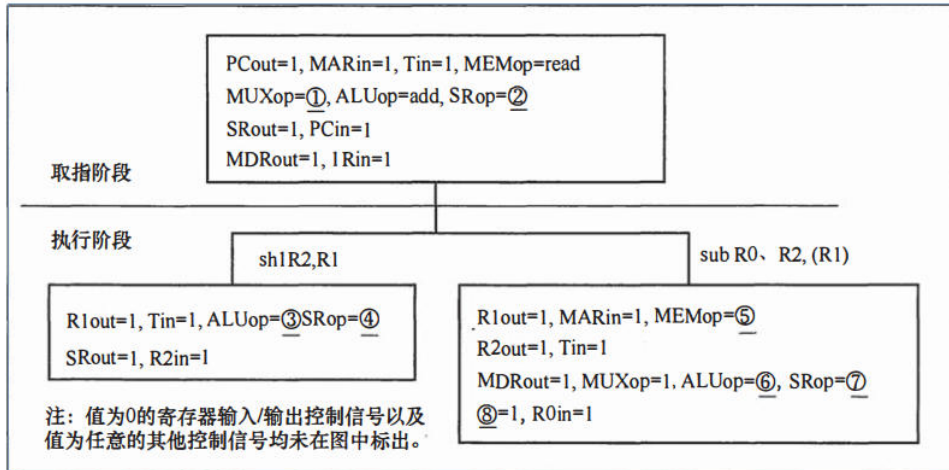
PCout=1, MARin=1, Tin=1, MEMop=read
MUXop=①, ALUop=add, SRop=②
SRout=1, PCin=1
MDRout=1, IRin=1

取指阶段

执行阶段

shl R2,R1

sub R0、R2, (R1)

R1out=1, Tin=1, ALUop=③SRop=④
SRout=1, R2in=1

R1out=1, MARin=1, MEMop=⑤
R2out=1, Tin=1
MDRout=1, MUXop=1, ALUop=⑥, SRop=⑦
⑧=1, R0in=1

注：值为0的寄存器输入/输出控制信号以及值为任意的其他控制信号均未在图中标出。